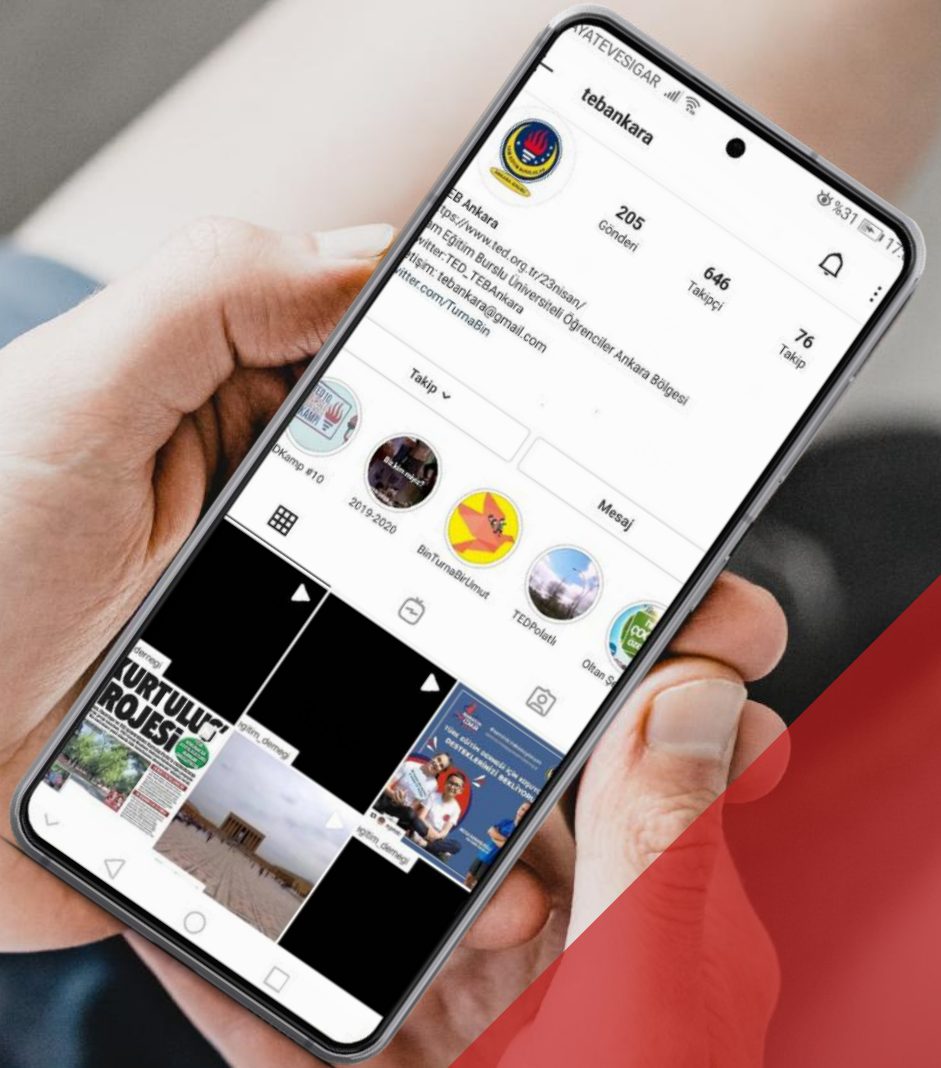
YATEVESIGAR

tebankara

%31 17

205
Gönderi

646
Takipçi

76
Takip

EB Ankara
tps://www.ted.org.tr/23nisan/
im Eğitim Burslu Üniversiteli Öğrenciler Ankara Bölgesi
witter:TED_TEBAnkara
etişim: tebankara@gmail.com
witter.com/TurnaBin

Takip

Mesaj

DKamp #10

2019-2020

BinTurnaBirUmut

TEDPolatlı

Oltan S

demegi

KURTULUŞ
ROJESİ

gitim_demegi

gitim_demegi

DESTEKLERİNİZİ BEKLİYOR